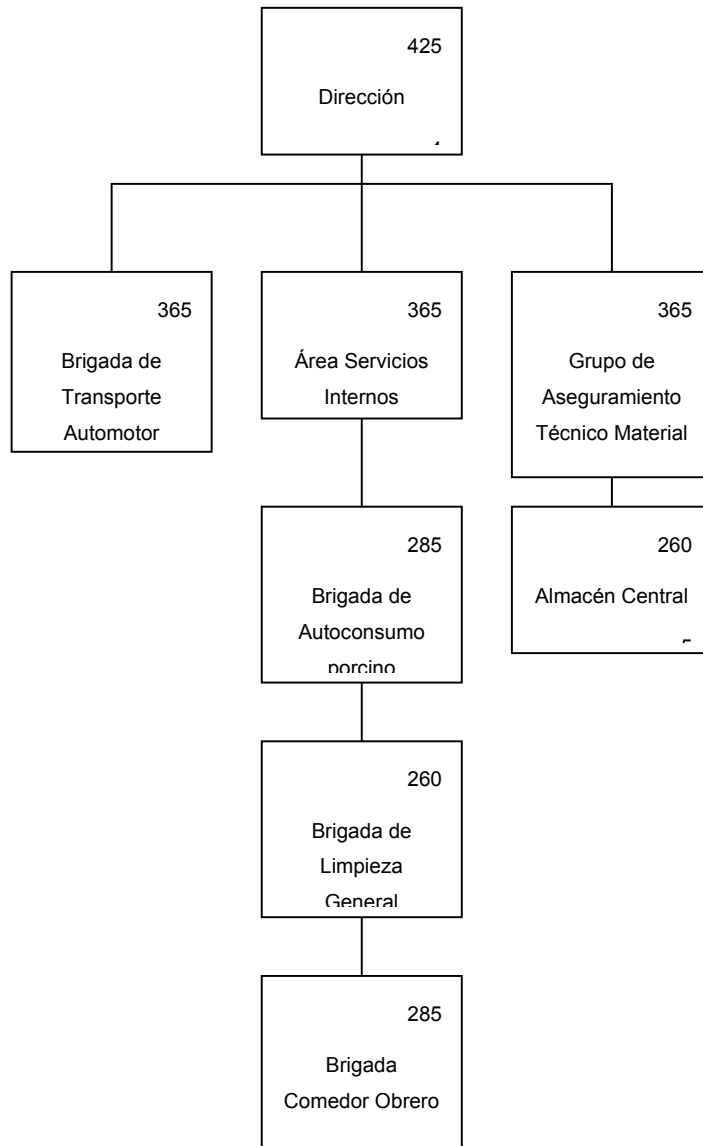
425
Dirección

365
Brigada de Transporte Automotor

365
Área Servicios Internos

365
Grupo de Aseguramiento Técnico Material

285
Brigada de Autoconsumo porcino

260
Almacén Central

260
Brigada de Limpieza General

285
Brigada Comedor Obrero